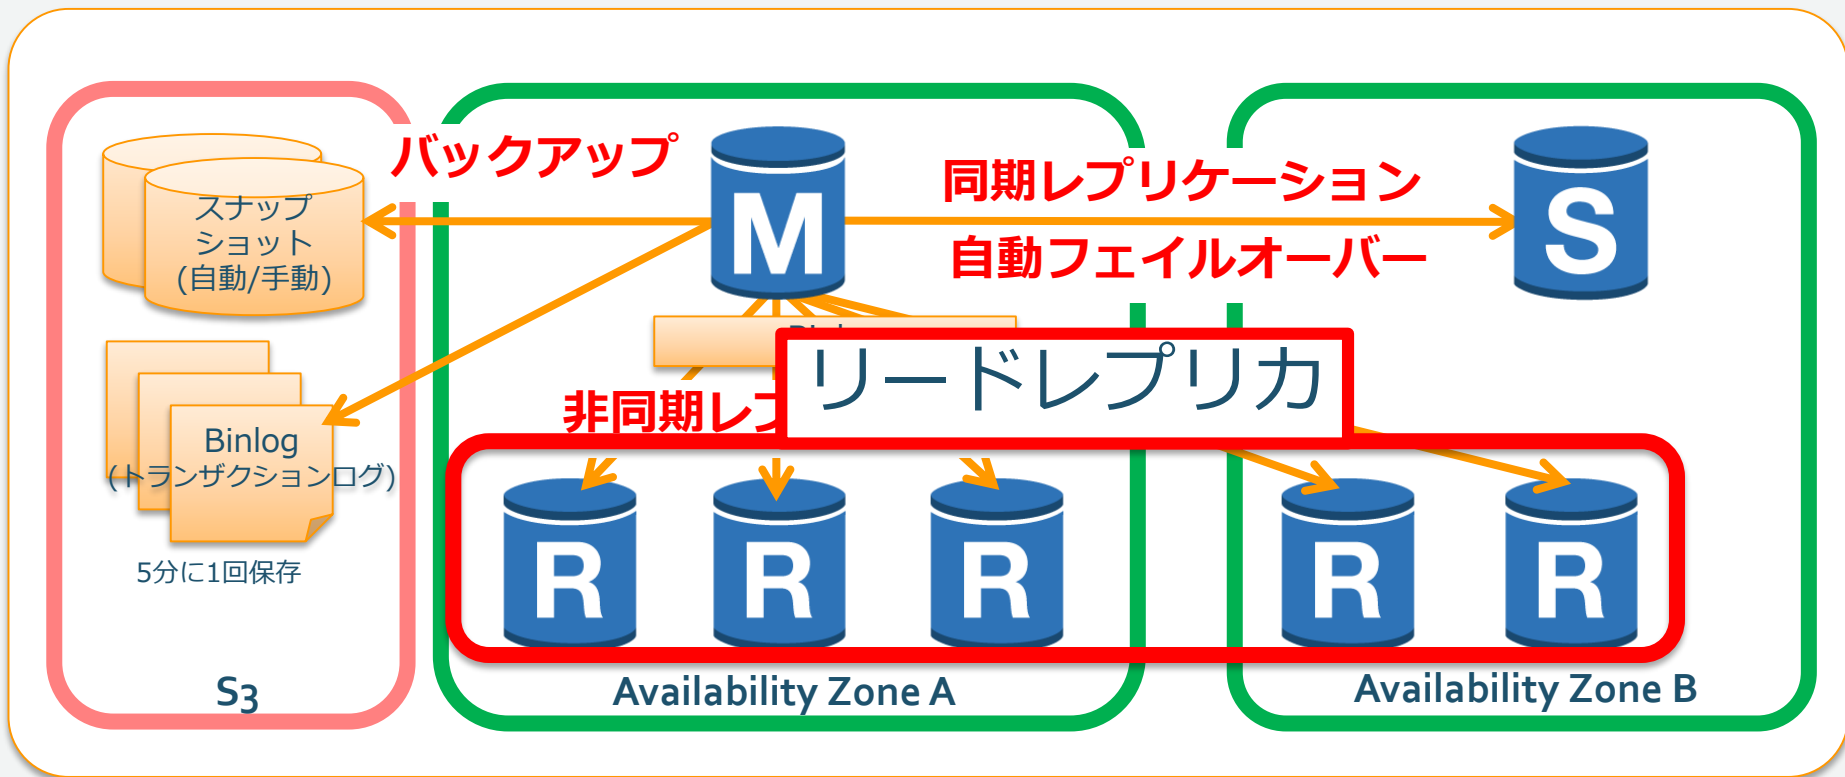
バックアップ

スナップショット
(自動/手動)

Binlog
(トランザクションログ)

5分に1回保存

S3

M

同期レプリケーション

自動フェイルオーバー

S

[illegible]

リードレプリカ

非同期レプ

R R R

R R

Availability Zone A

Availability Zone B